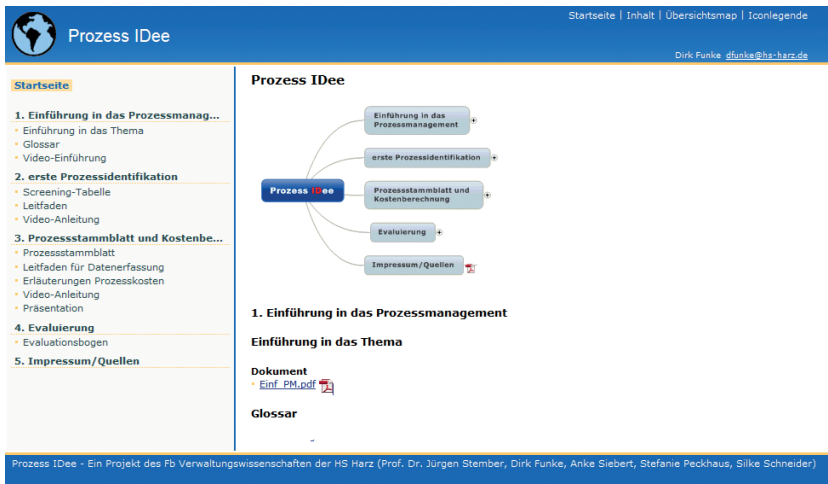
Prozess IDee

Startseite | Inhalt | Übersichtsmap | Iconlegende

Dirk Funke dfunke@hs-harz.de

Startseite

1. Einführung in das Prozessmanag...
Einführung in das Thema
Glossar
Video-Einführung

2. erste Prozessidentifikation
Screening-Tabelle
Leitfaden
Video-Anleitung

3. Prozessstammblatt und Kostenbe...
Prozessstammblatt
Leitfaden für Datenerfassung
Erläuterungen Prozesskosten
Video-Anleitung
Präsentation

4. Evaluierung
Evaluationsbogen

5. Impressum/Quellen

Prozess IDee

Prozess IDee

Einführung in das Prozessmanagement

erste Prozessidentifikation

Prozessstammblatt und Kostenberechnung

Evaluierung

Impressum/Quellen

1. Einführung in das Prozessmanagement

Einführung in das Thema

Dokument
Einf_PM.pdf

Glossar

Prozess IDee - Ein Projekt des Fb Verwaltungswissenschaften der HS Harz (Prof. Dr. Jürgen Stember, Dirk Funke, Anke Siebert, Stefanie Peckhaus, Silke Schneider)